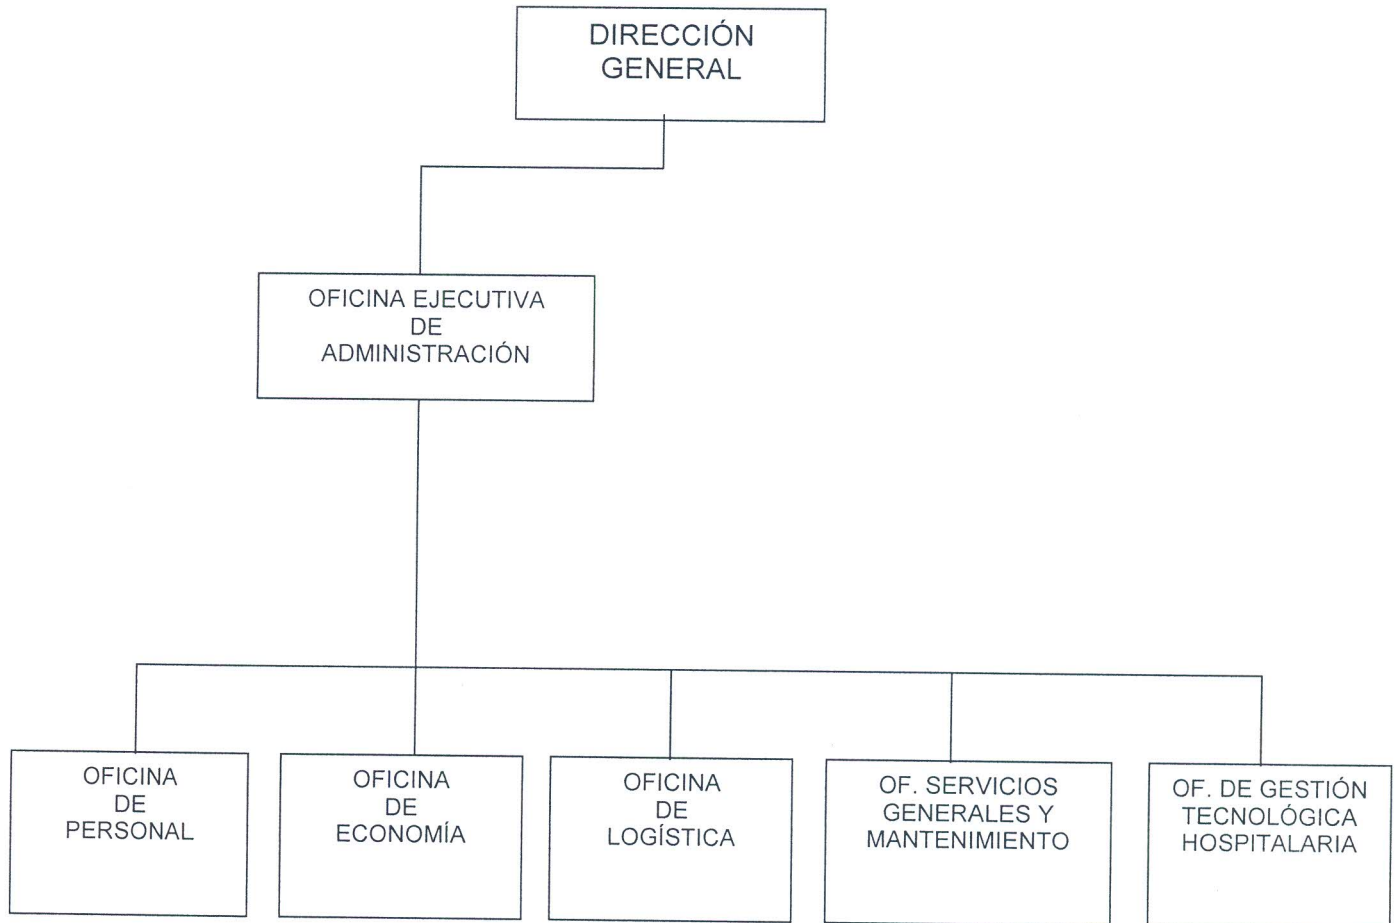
DIRECCIÓN GENERAL

OFICINA EJECUTIVA DE ADMINISTRACIÓN

OFICINA DE PERSONAL

OFICINA DE ECONOMÍA

OFICINA DE LOGÍSTICA

OF. SERVICIOS GENERALES Y MANTENIMIENTO

OF. DE GESTIÓN TECNOLÓGICA HOSPITALARIA